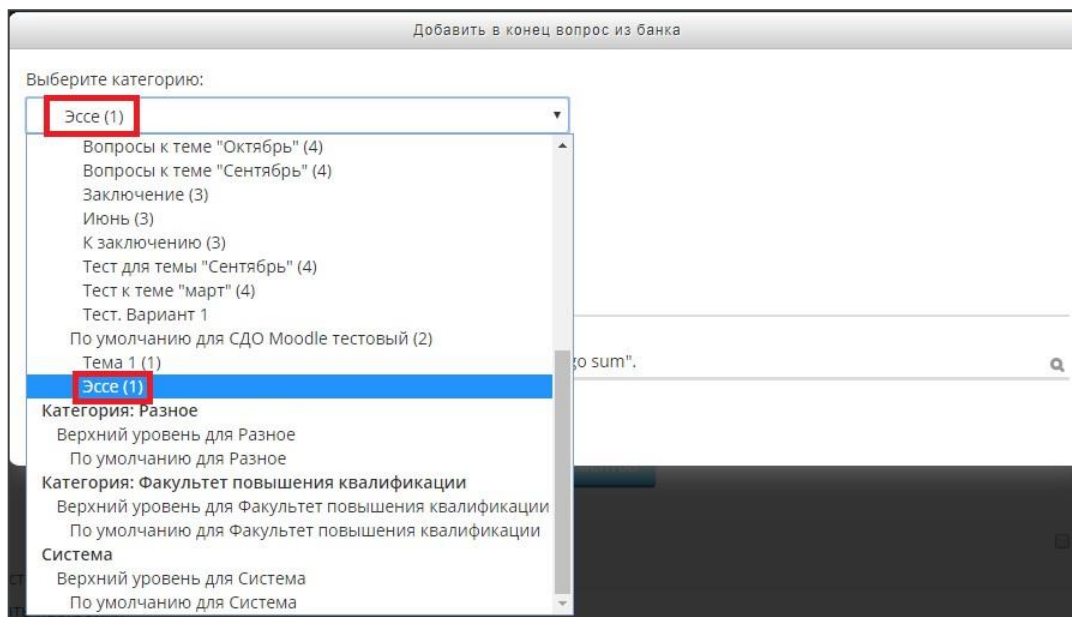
Добавить в конец вопрос из банка

Выберите категорию:

Эссе (1)

Вопросы к теме "Октябрь" (4)
Вопросы к теме "Сентябрь" (4)
Заключение (3)
Июнь (3)
К заключению (3)
Тест для темы "Сентябрь" (4)
Тест к теме "март" (4)
Тест. Вариант 1
По умолчанию для СДО Moodle тестовый (2)
Тема 1 (1)
Эссе (1)
Категория: Разное
Верхний уровень для Разное
По умолчанию для Разное
Категория: Факультет повышения квалификации
Верхний уровень для Факультет повышения квалификации
По умолчанию для Факультет повышения квалификации
Система
Верхний уровень для Система
По умолчанию для Система

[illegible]o sum".